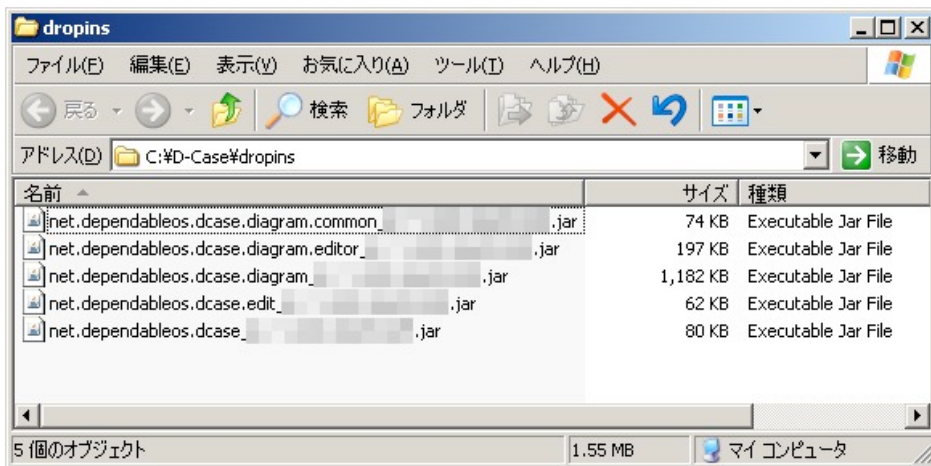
dropins

ファイル(F) 編集(E) 表示(V) お気に入り(A) ツール(T) ヘルプ(H)

戻る 検索 フォルダ

アドレス(D) C:¥D-Case¥dropins 移動

| 名前 | サイズ | 種類 |
|---|---|---|
| net.dependableos.dcase.diagram.common_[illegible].jar | 74 KB | Executable Jar File |
| net.dependableos.dcase.diagram.editor_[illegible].jar | 197 KB | Executable Jar File |
| net.dependableos.dcase.diagram_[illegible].jar | 1,182 KB | Executable Jar File |
| net.dependableos.dcase.edit_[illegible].jar | 62 KB | Executable Jar File |
| net.dependableos.dcase_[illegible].jar | 80 KB | Executable Jar File |

5 個のオブジェクト 1.55 MB マイ コンピュータ